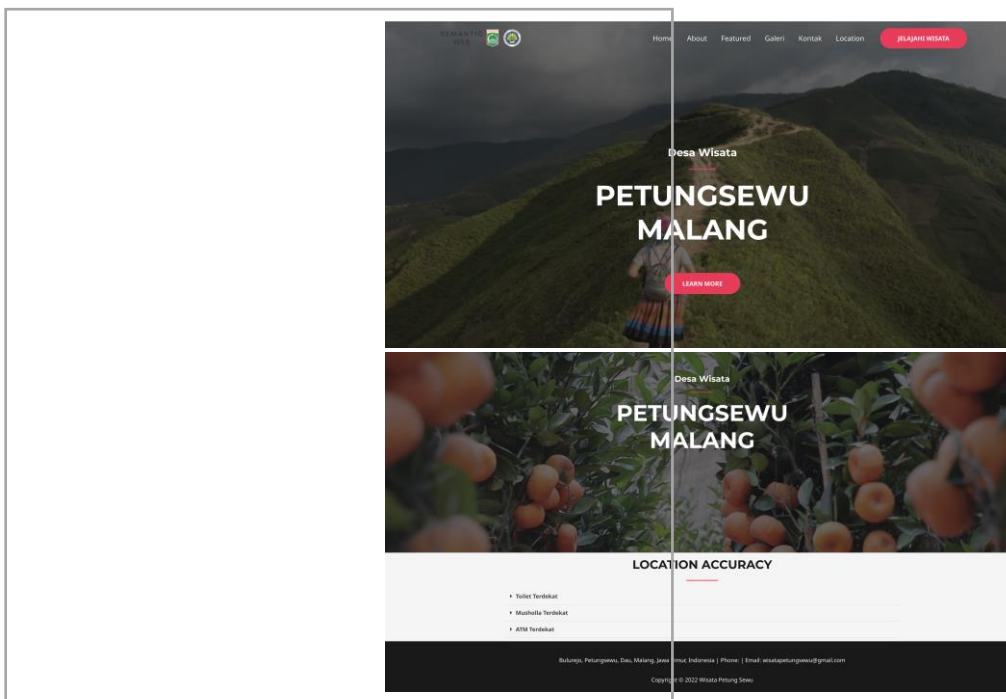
Home About Featured Galeri Kontak Location JELAJAHI WISATA

Desa Wisata

PETUNGSEWU MALANG

LEARN MORE

Desa Wisata

PETUNGSEWU MALANG

LOCATION ACCURACY

Toilet Terdekat

Musholla Terdekat

ATM Terdekat

Bulurejo, Petungsewu, Dau, Malang, Jawa Timur, Indonesia | Phone: | Email: wisatapetungsewu@gmail.com

Copyright © 2022 Wisata Petung Sewu